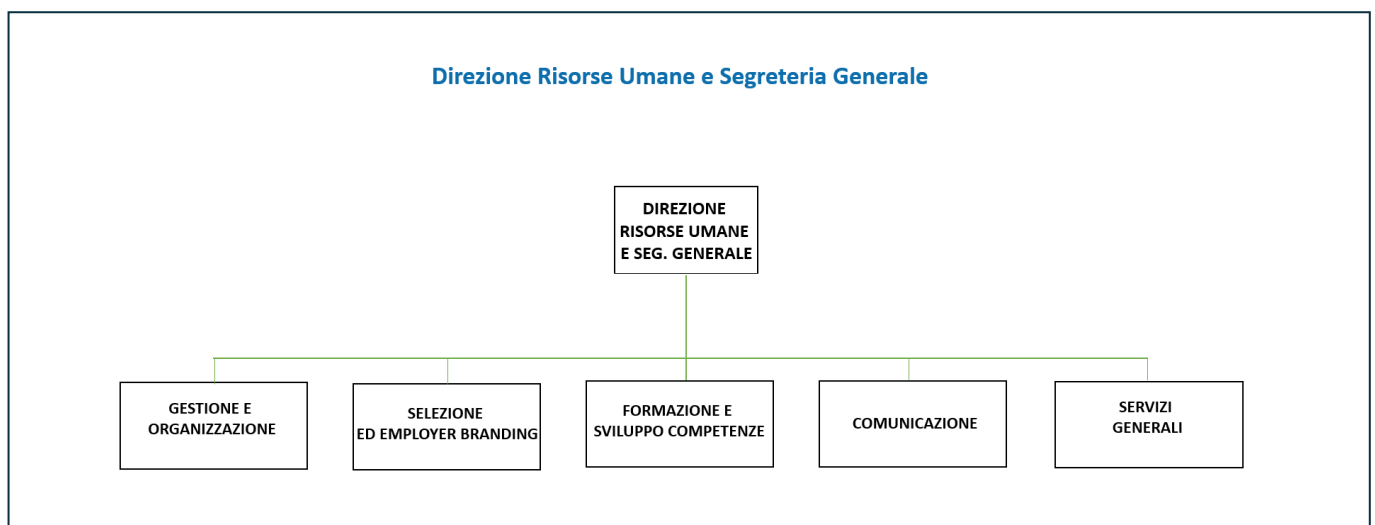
Direzione Risorse Umane e Segreteria Generale

DIREZIONE RISORSE UMANE E SEG. GENERALE

GESTIONE E ORGANIZZAZIONE

SELEZIONE ED EMPLOYER BRANDING

FORMAZIONE E SVILUPPO COMPETENZE

COMUNICAZIONE

SERVIZI GENERALI